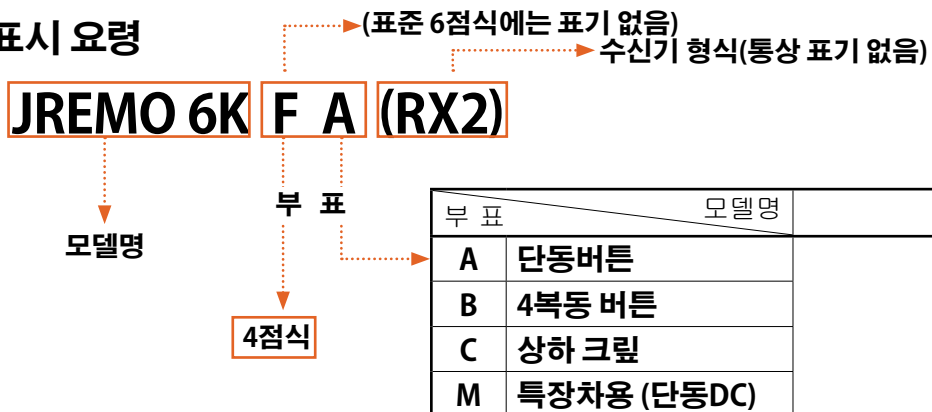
표시 요령

(표준 6점식에는 표기 없음)

수신기 형식(통상 표기 없음)

JREMO 6K F A (RX2)

모델명

부 표

4점식

| 부 표 모델명 | |
|---|---|
| A | 단동버튼 |
| B | 4복동 버튼 |
| C | 상하 크릶 |
| M | 특장차용 (단동DC) |